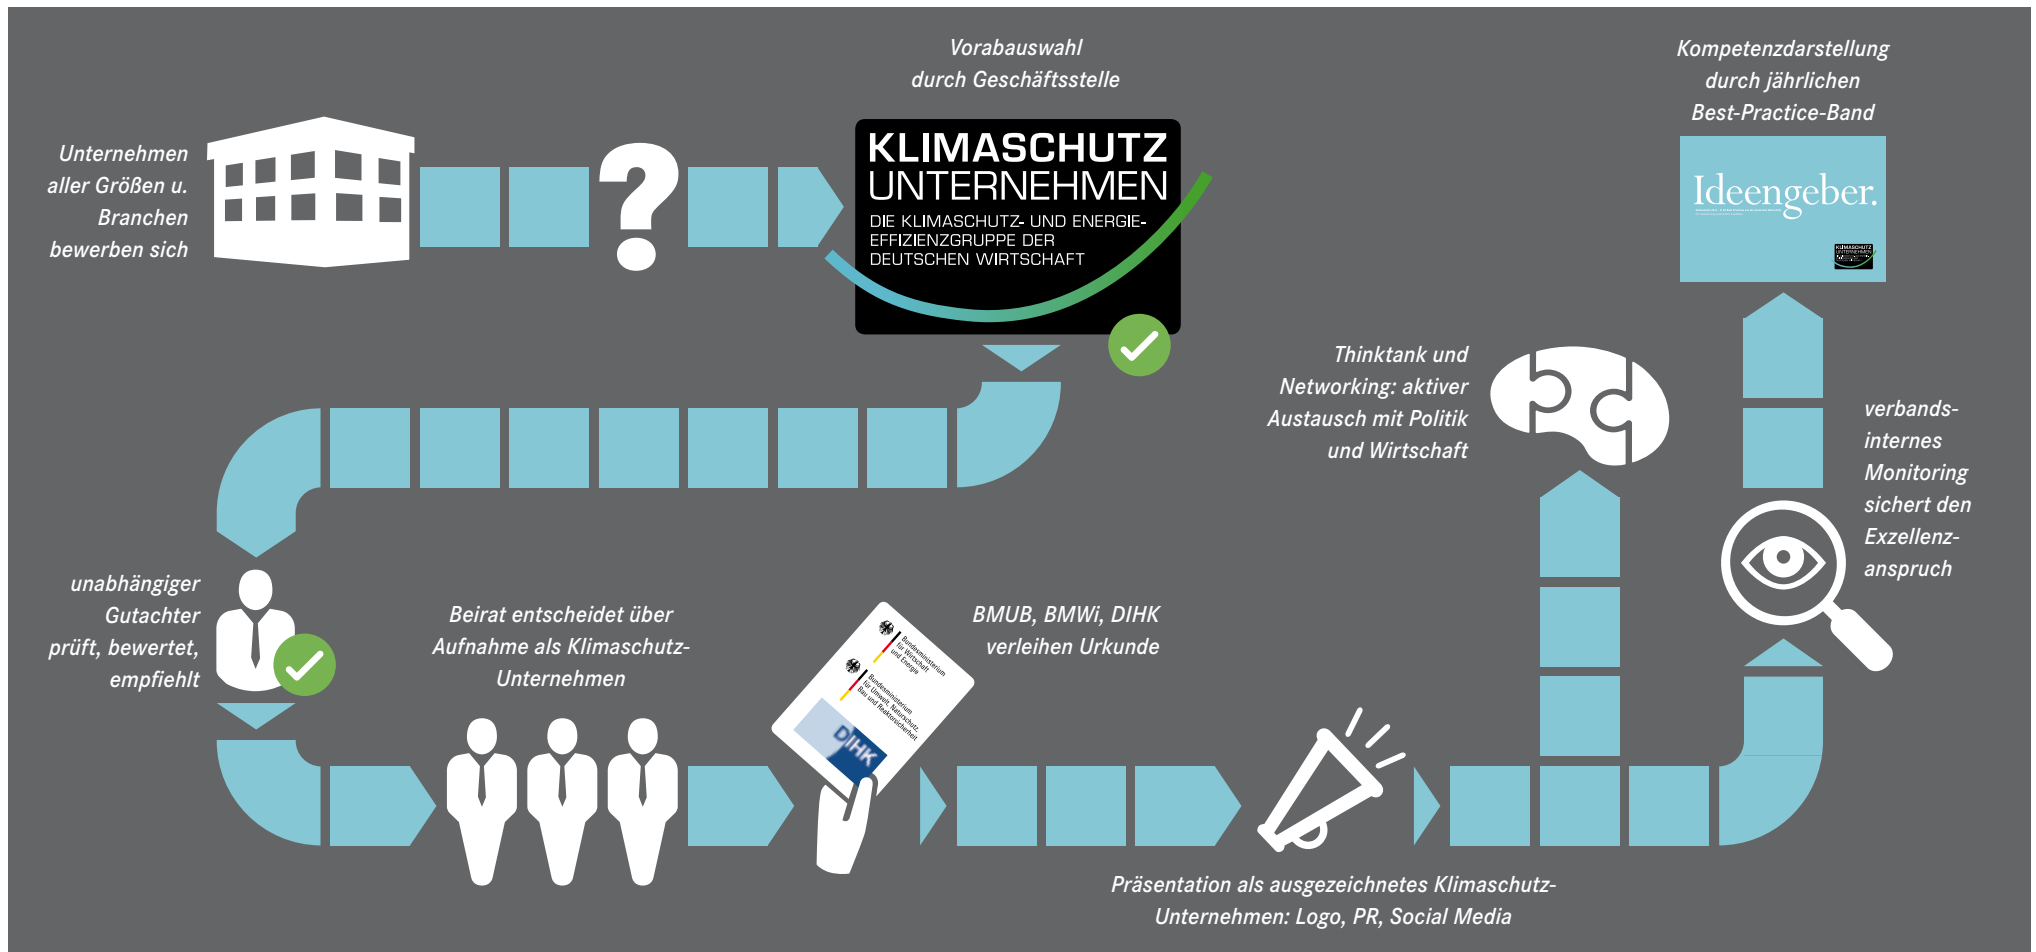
Unternehmen aller Größen u. Branchen bewerben sich

Vorabauswahl durch Geschäftsstelle

KLIMASCHUTZ UNTERNEHMEN
DIE KLIMASCHUTZ- UND ENERGIE-EFFIZIENZGRUPPE DER DEUTSCHEN WIRTSCHAFT

Kompetenzdarstellung durch jährlichen Best-Practice-Band

Ideengeber.

Thinktank und Networking: aktiver Austausch mit Politik und Wirtschaft

verbands-internes Monitoring sichert den Exzellenz-anspruch

unabhängiger Gutachter prüft, bewertet, empfiehlt

Beirat entscheidet über Aufnahme als Klimaschutz-Unternehmen

Bundesministerium für Wirtschaft und Energie

Bundesministerium für Umwelt, Naturschutz, Bau und Reaktorsicherheit

DIHK

BMUB, BMWi, DIHK verleihen Urkunde

Präsentation als ausgezeichnetes Klimaschutz-Unternehmen: Logo, PR, Social Media